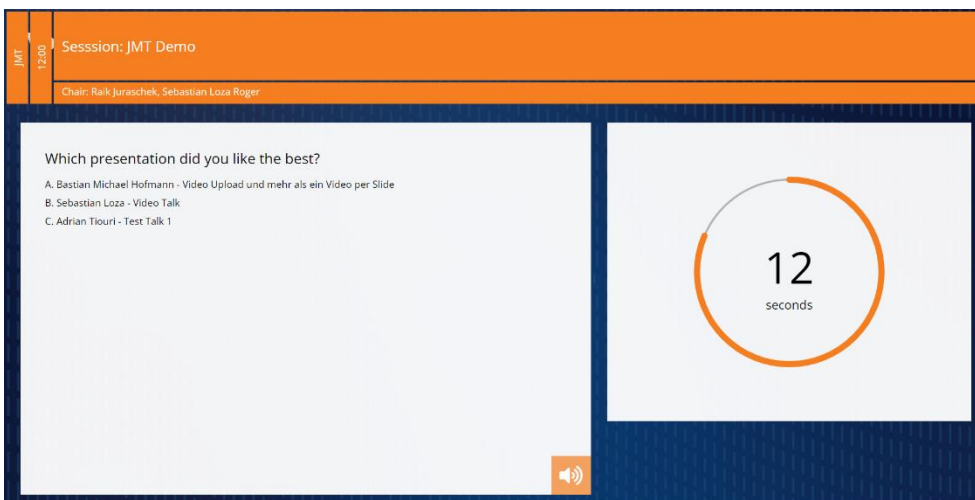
JMT

12:00

Sesssion: JMT Demo

Chair: Raik Juraschek, Sebastian Loza Roger

Which presentation did you like the best?

A. Bastian Michael Hofmann - Video Upload und mehr als ein Video per Slide

B. Sebastian Loza - Video Talk

C. Adrian Tiouri - Test Talk 1

12

seconds